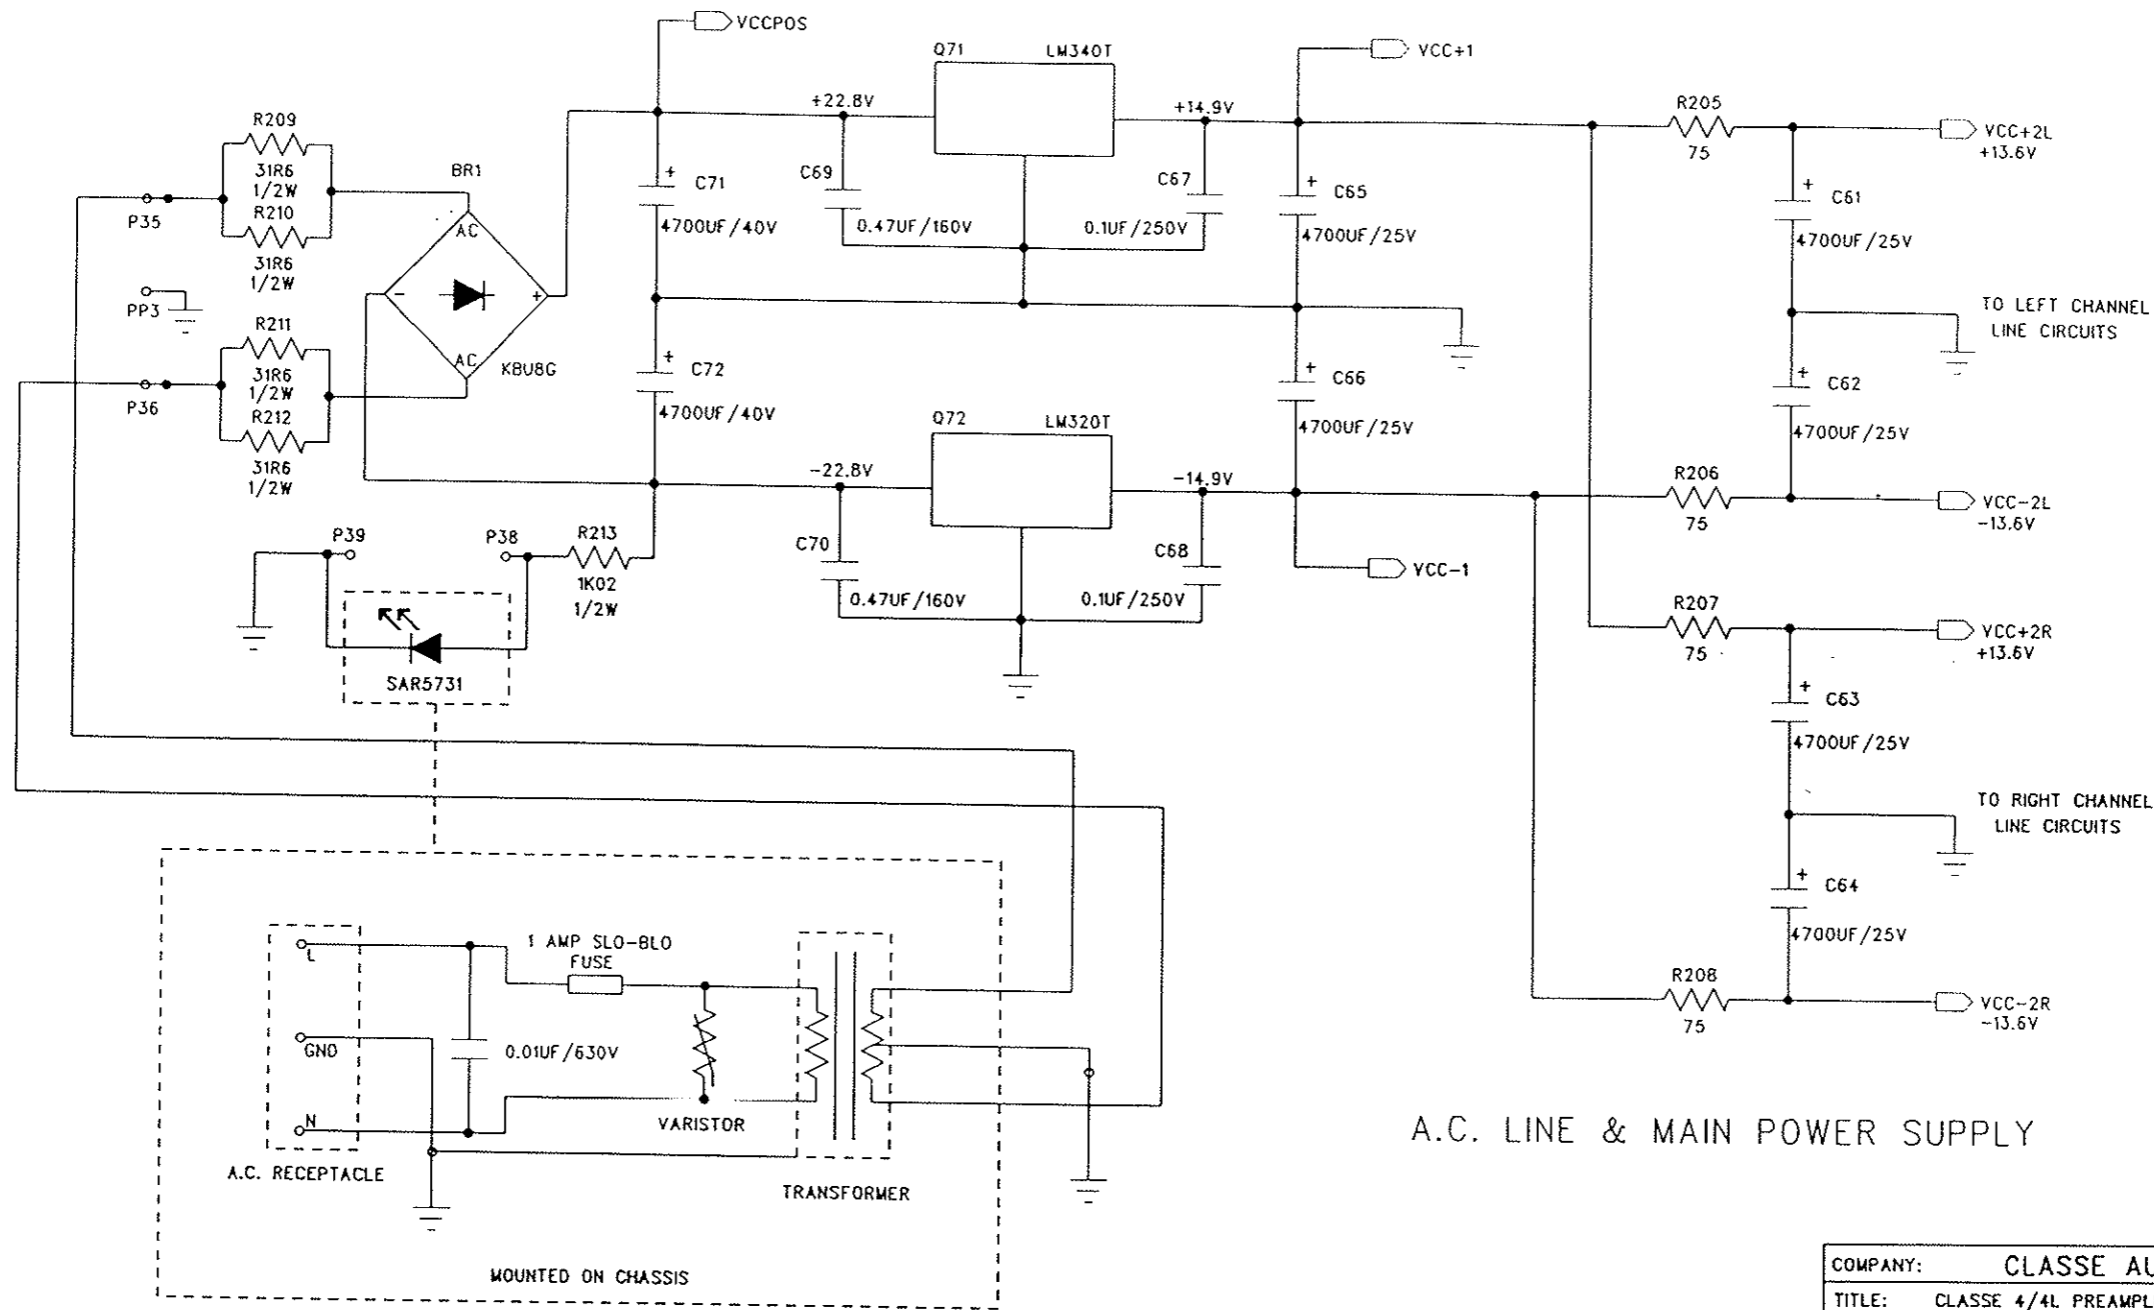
VCCPOS
Q71 LM340T
+22.8V
+14.9V
VCC+1
R209
31R6
1/2W
R210
31R6
1/2W
BR1
AC
AC
KBU8G
P35
PP3
R211
31R6
1/2W
R212
31R6
1/2W
P36
C71
4700UF/40V
C69
0.47UF/160V
C67
0.1UF/250V
C65
4700UF/25V
R205
75
VCC+2L
+13.6V
C61
4700UF/25V
TO LEFT CHANNEL LINE CIRCUITS
C72
4700UF/40V
C66
4700UF/25V
C62
4700UF/25V
Q72 LM320T
-22.8V
-14.9V
R206
75
VCC-2L
-13.6V
P39
P38
R213
1K02
1/2W
C70
0.47UF/160V
C68
0.1UF/250V
VCC-1
SAR5731
R207
75
VCC+2R
+13.6V
C63
4700UF/25V
TO RIGHT CHANNEL LINE CIRCUITS
C64
4700UF/25V
R208
75
VCC-2R
-13.6V
L
GND
N
1 AMP SLO-BLO FUSE
0.01UF/630V
VARISTOR
A.C. RECEPTACLE
TRANSFORMER
MOUNTED ON CHASSIS
A.C. LINE & MAIN POWER SUPPLY
| COMPANY: | CLASSE A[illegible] |
|---|---|
| TITLE: | CLASSE 4/4L PREAMPL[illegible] |